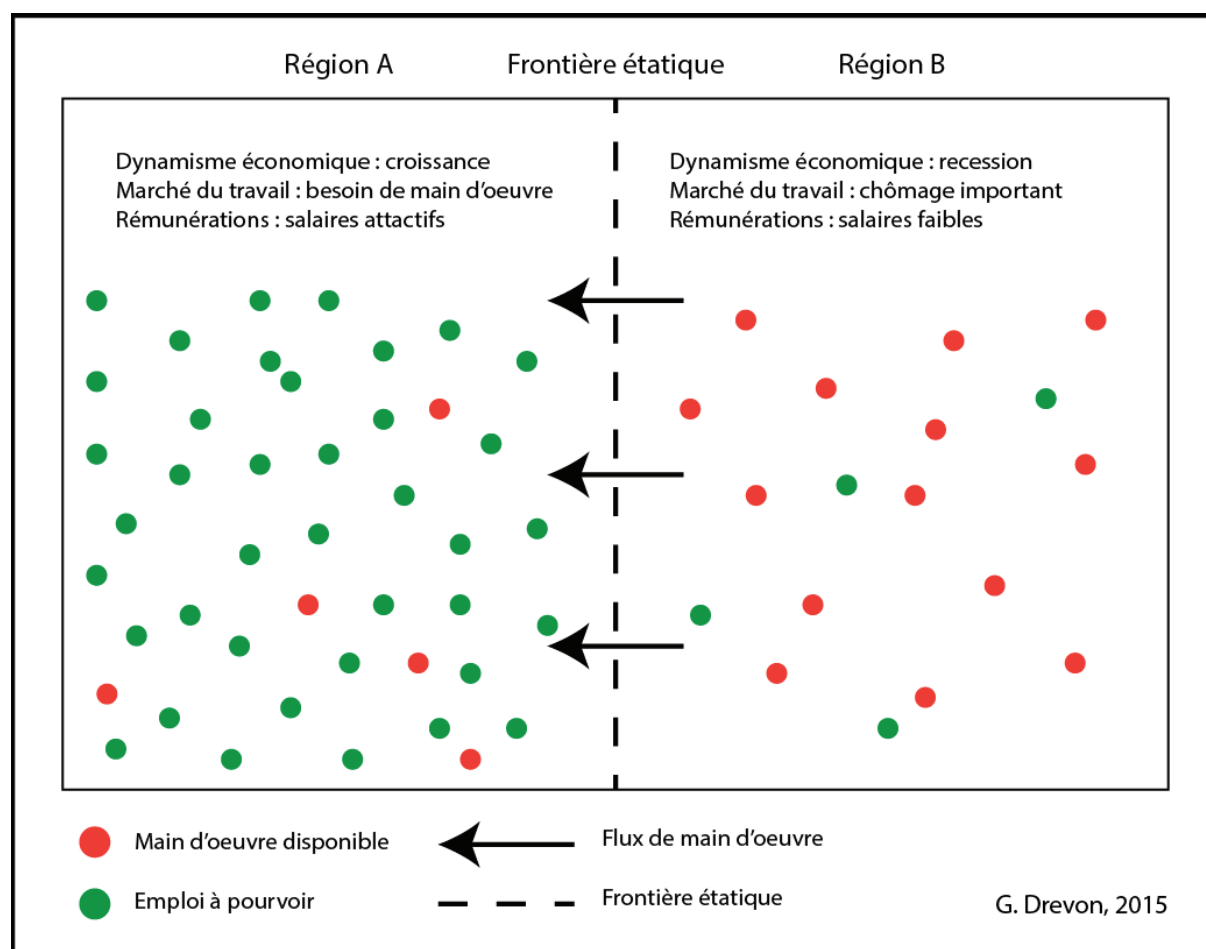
Région A
Frontière étatique
Région B

Dynamisme économique : croissance
Marché du travail : besoin de main d'oeuvre
Rémunérations : salaires attactifs

Dynamisme économique : recession
Marché du travail : chômage important
Rémunérations : salaires faibles

Main d'oeuvre disponible
Flux de main d'oeuvre
Emploi à pourvoir
Frontière étatique
G. Drevon, 2015